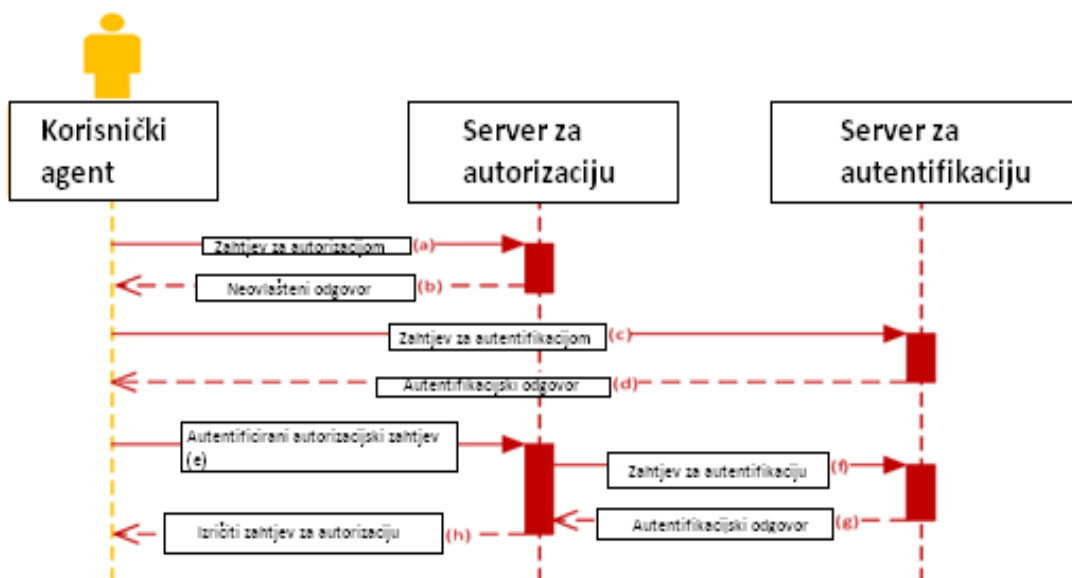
Korisnički agent

Server za autorizaciju

Server za autentifikaciju

Zahtjev za autorizacijom (a)

Neovlašteni odgovor (b)

Zahtjev za autentifikacijom (c)

Autentifikacijski odgovor (d)

Autentificirani autorizacijski zahtjev (e)

Zahtjev za autentifikaciju (f)

Autentifikacijski odgovor (g)

Izričiti zahtjev za autorizaciju (h)